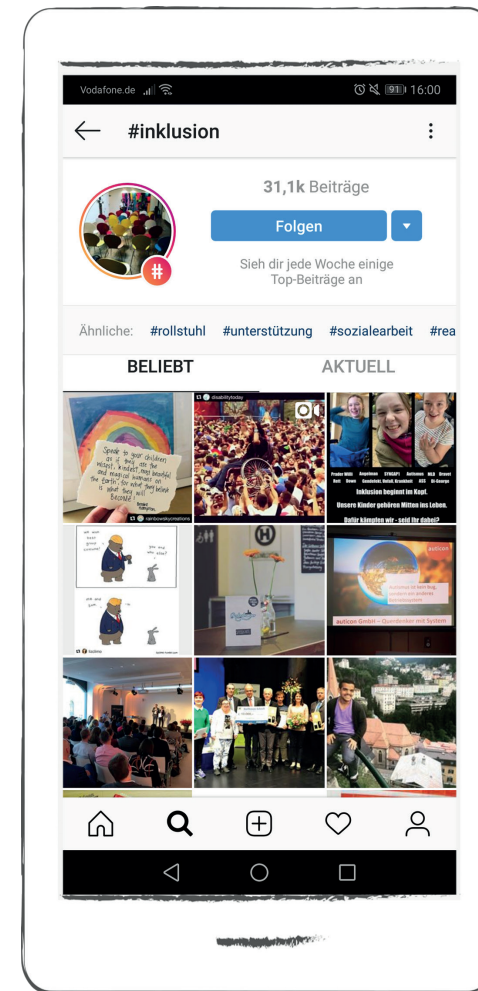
Vodafone.de 91 16:00

#inklusion

31,1k Beiträge

Folgen

Sieh dir jede Woche einige Top-Beiträge an

Ähnliche: #rollstuhl #unterstützung #sozialearbeit #rea

BELIEBT AKTUELL

Speak to your children as if they are the wisest, kindest, most beautiful and magical humans on the earth, for what they believe is what they will become.

rainbowskycreations

disabilitytoday

Inklusion beginnt im Kopf.

Unsere Kinder gehören Mitten ins Leben.

Dafür kämpfen wir - seid ihr dabei?

auticon

auticon GmbH – Querdenker mit System